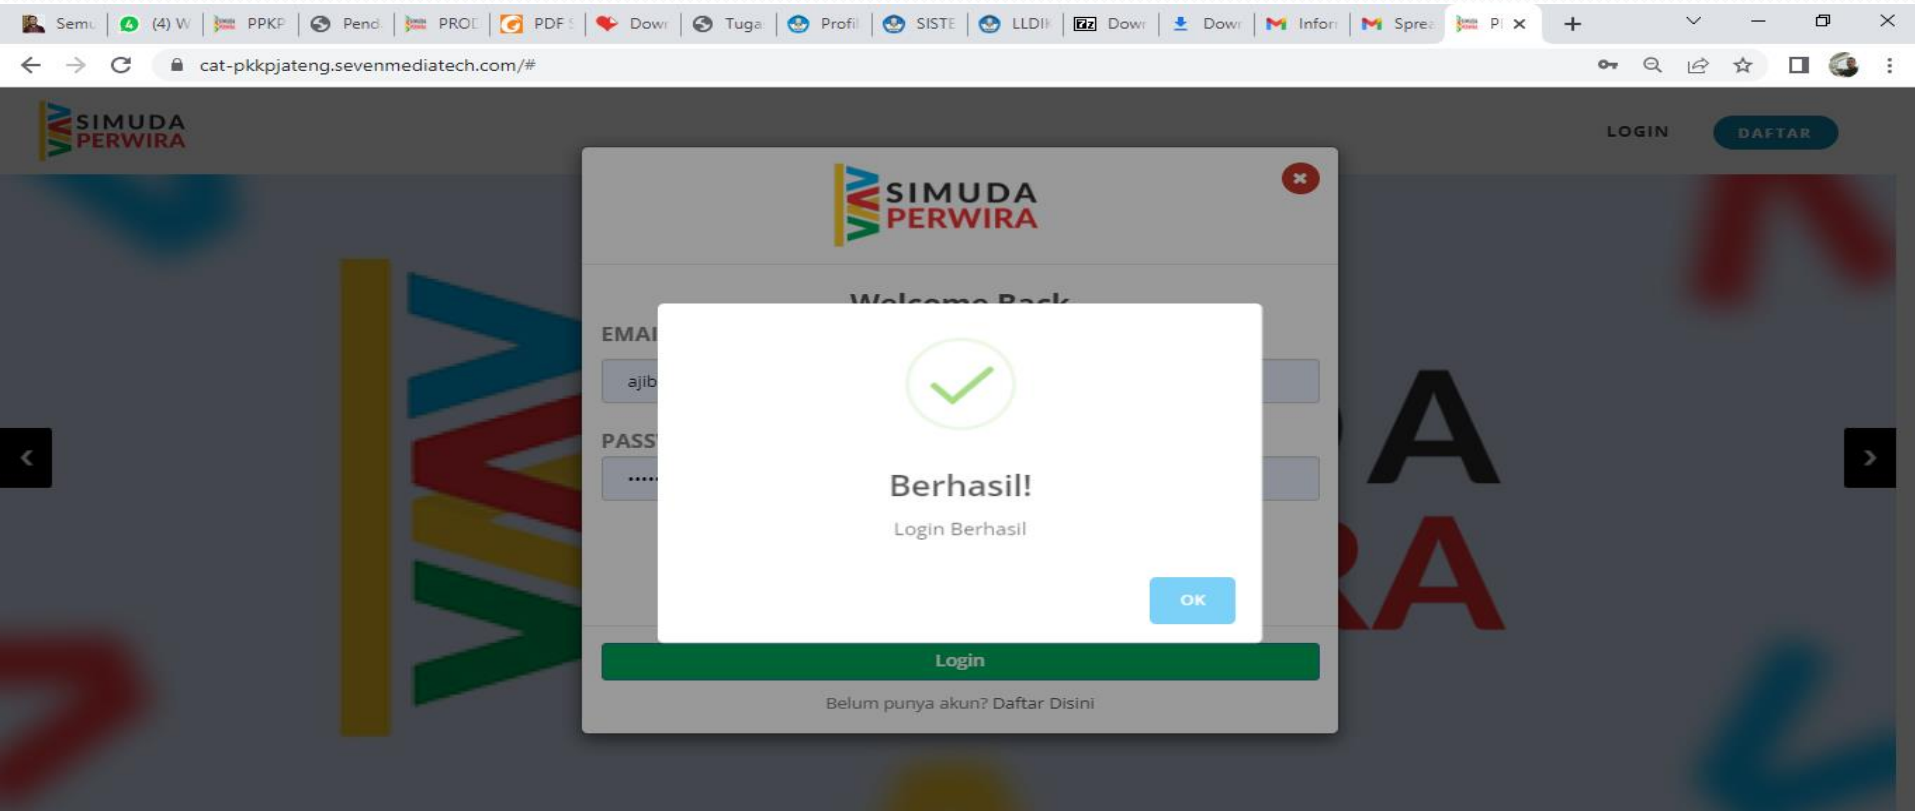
Semu (4) W PPKP Pend PROD PDF Dow Tuga Profi SISTE LLDI Dow Dow Infor Sprea P

cat-pkkpjateng.sevenmediatech.com/#

SIMUDA PERWIRA

LOGIN DAFTAR

SIMUDA PERWIRA

Welcome Back

EMAI

ajib

PASS

.....

Berhasil!

Login Berhasil

OK

Login

Belum punya akun? Daftar Disini

A

RA